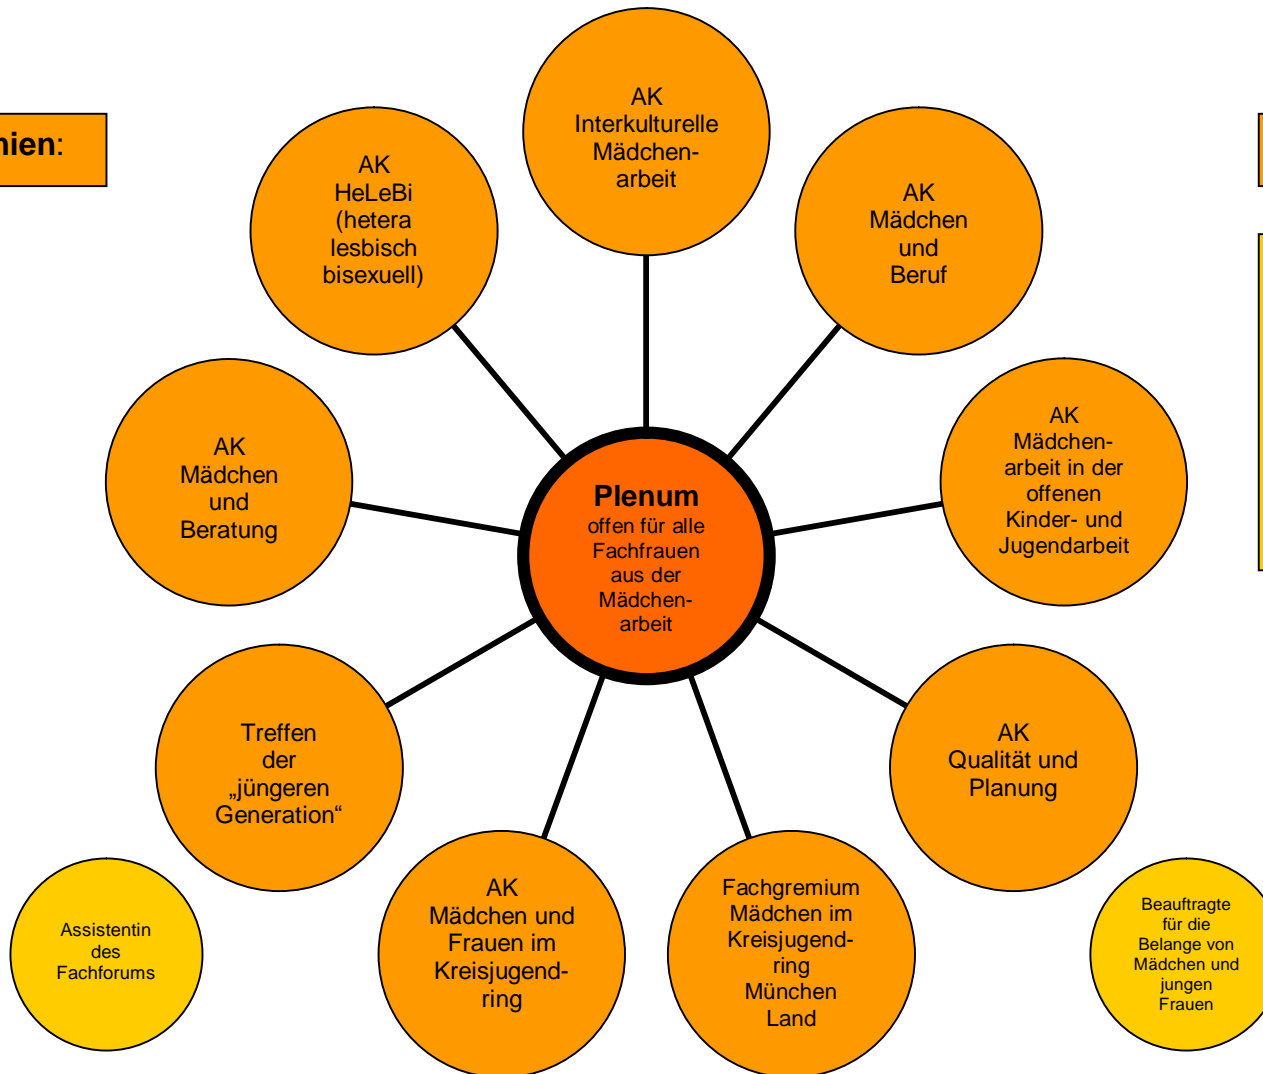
nien:

AK HeLeBi (hetera lesbisch bisexuell)

AK Interkulturelle Mädchenarbeit

AK Mädchen und Beruf

AK Mädchen und Beratung

**Plenum**
offen für alle Fachfrauen aus der Mädchenarbeit

AK Mädchenarbeit in der offenen Kinder- und Jugendarbeit

Treffen der „jüngeren Generation"

AK Qualität und Planung

Assistentin des Fachforums

AK Mädchen und Frauen im Kreisjugendring

Fachgremium Mädchen im Kreisjugendring München Land

Beauftragte für die Belange von Mädchen und jungen Frauen